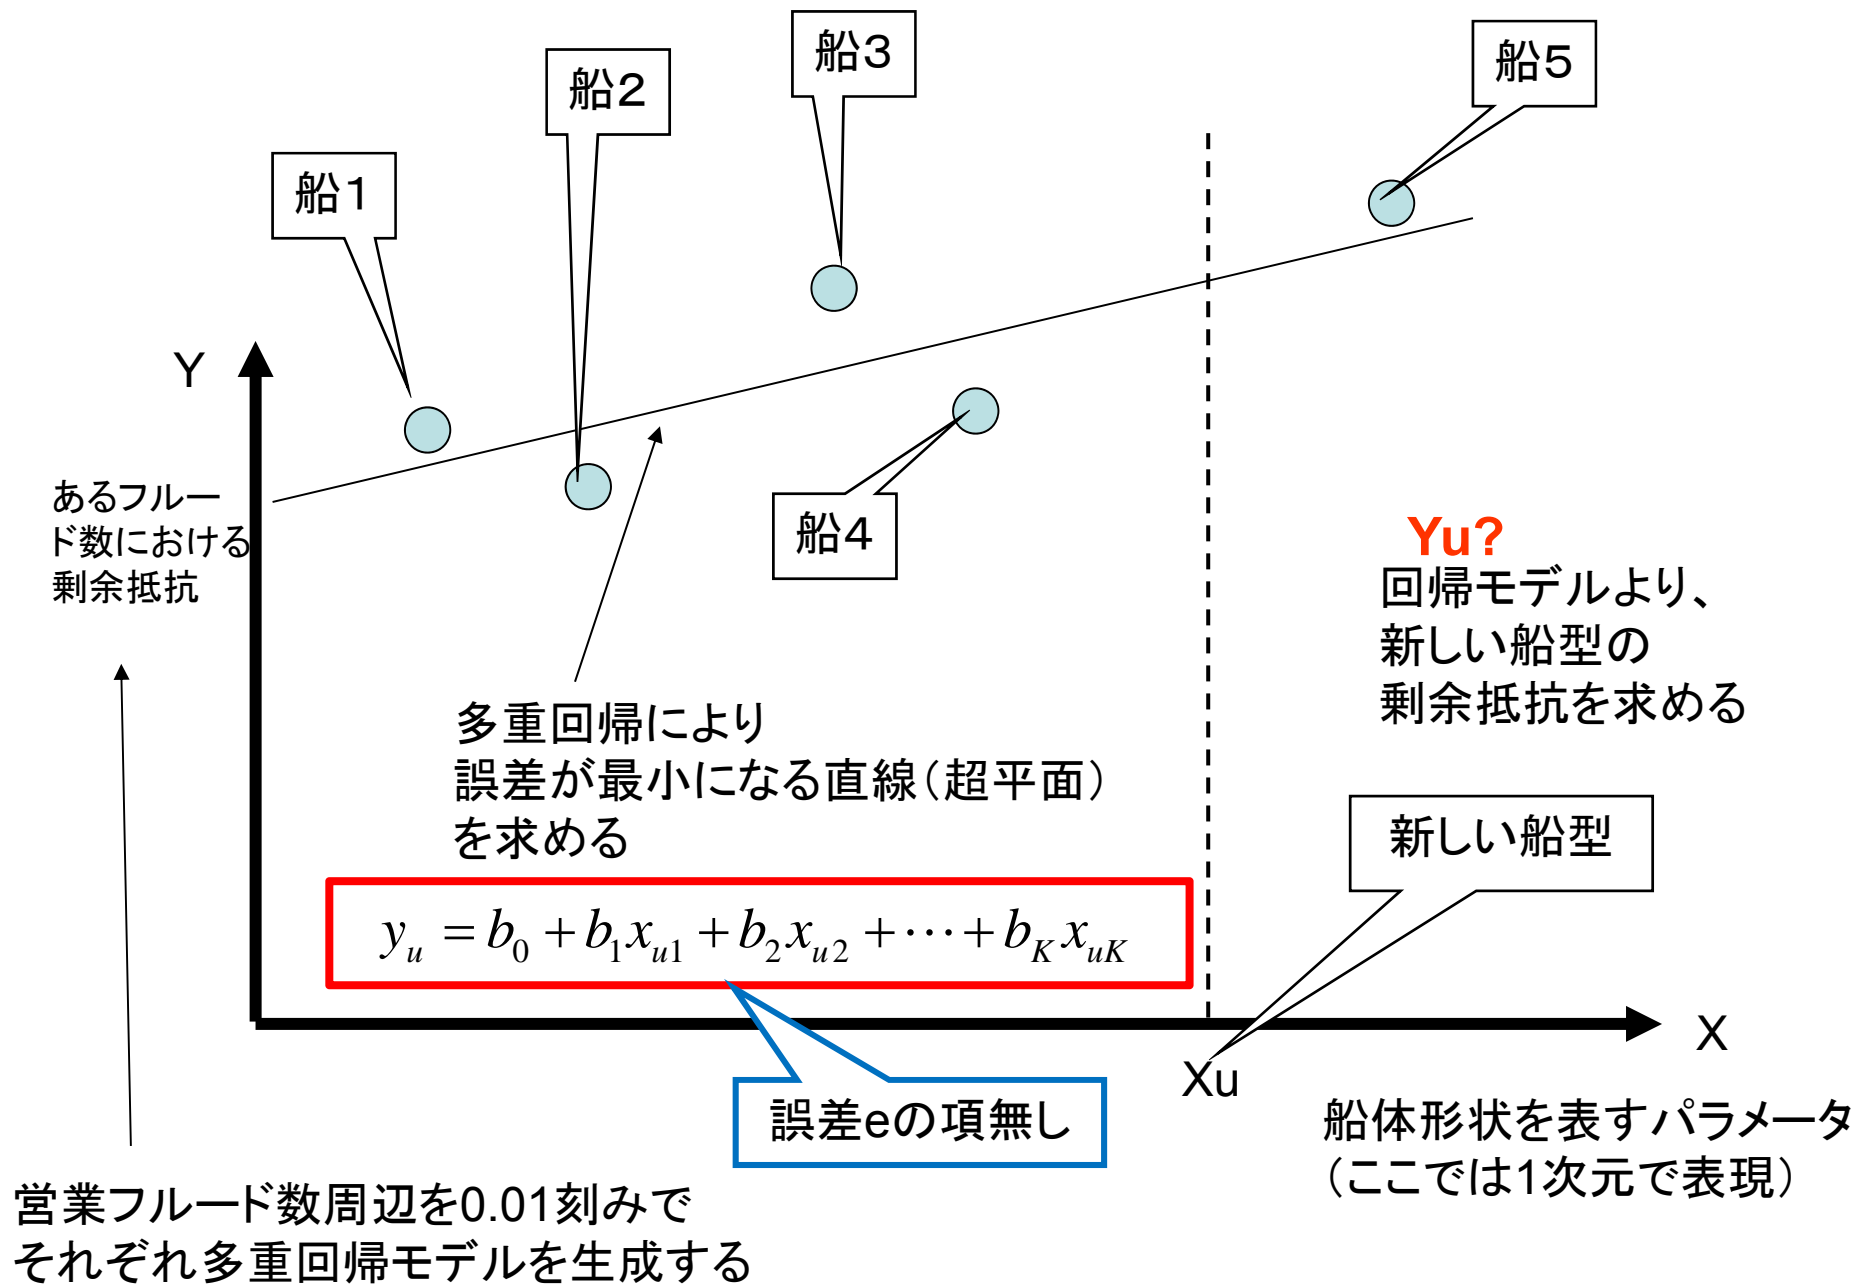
船3

船2

船5

船1

Y

あるフルード数における剰余抵抗

船4

Yu?
回帰モデルより、
新しい船型の
剰余抵抗を求める

多重回帰により
誤差が最小になる直線(超平面)
を求める

新しい船型

$y_u = b_0 + b_1 x_{u1} + b_2 x_{u2} + \cdots + b_K x_{uK}$

X

Xu

誤差eの項無し

船体形状を表すパラメータ
(ここでは1次元で表現)

営業フルード数周辺を0.01刻みで
それぞれ多重回帰モデルを生成する